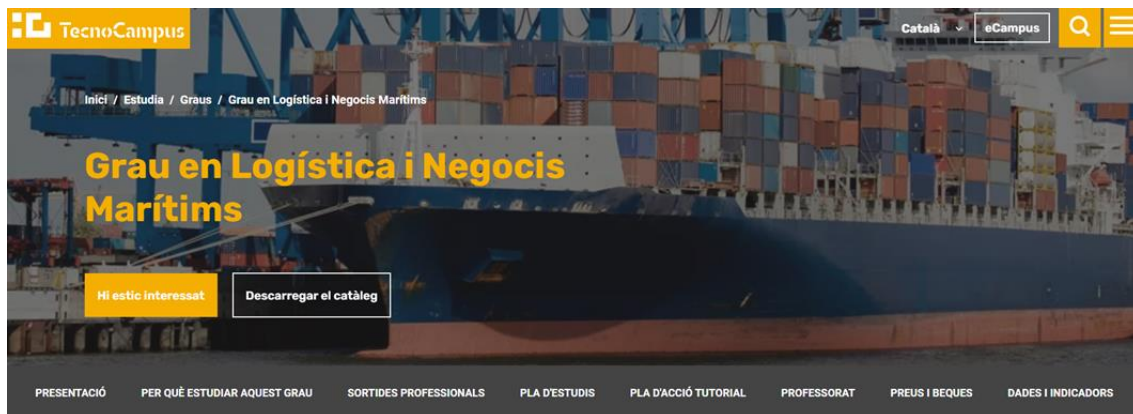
TecnoCampus

Català eCampus

Inici / Estudia / Graus / Grau en Logística i Negocis Marítims

Grau en Logística i Negocis Marítims

Hi estic interessat

Descarregar el catàleg

PRESENTACIÓ PER QUÈ ESTUDIAR AQUEST GRAU SORTIDES PROFESSIONALS PLA D'ESTUDIS PLA D'ACCIÓ TUTORIAL PROFESSORAT PREUS I BEQUES DADES I INDICADORS